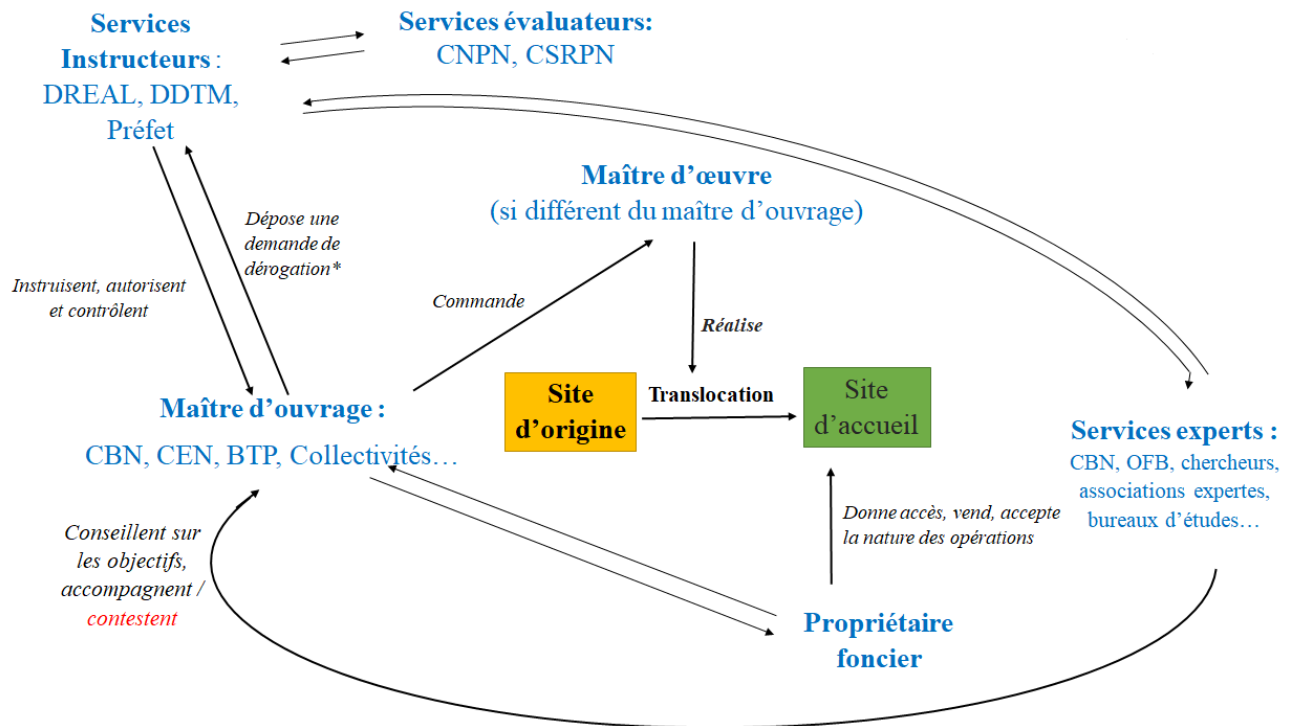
Services Instructeurs : DREAL, DDTM, Préfet

Services évaluateurs: CNPN, CSRPN

Maître d'œuvre (si différent du maître d'ouvrage)

Dépose une demande de dérogation*

Instruisent, autorisent et contrôlent

Commande

Réalise

Maître d'ouvrage : CBN, CEN, BTP, Collectivités…

Site d'origine

Translocation

Site d'accueil

Services experts : CBN, OFB, chercheurs, associations expertes, bureaux d'études…

Donne accès, vend, accepte la nature des opérations

Conseillent sur les objectifs, accompagnent / contestent

Propriétaire foncier